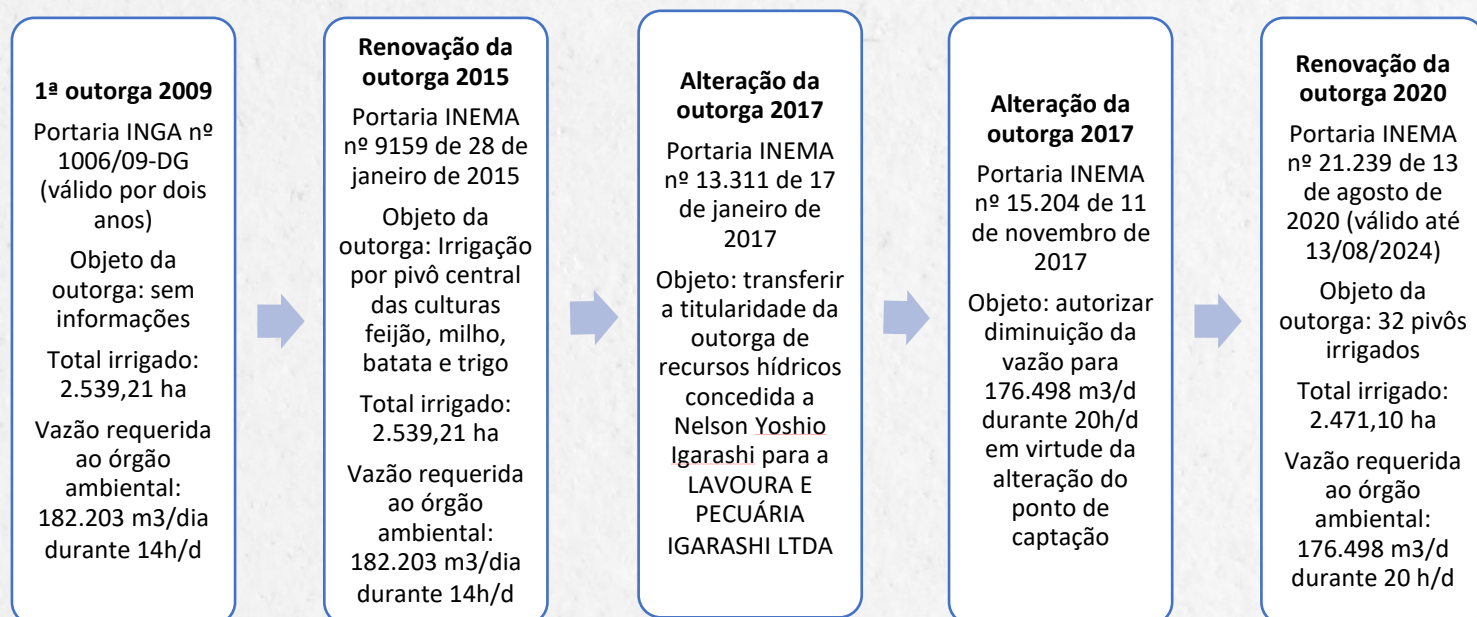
**1ª outorga 2009**

Portaria INGA nº 1006/09-DG (válido por dois anos)

Objeto da outorga: sem informações

Total irrigado: 2.539,21 ha

Vazão requerida ao órgão ambiental: 182.203 m3/dia durante 14h/d

**Renovação da outorga 2015**

Portaria INEMA nº 9159 de 28 de janeiro de 2015

Objeto da outorga: Irrigação por pivô central das culturas feijão, milho, batata e trigo

Total irrigado: 2.539,21 ha

Vazão requerida ao órgão ambiental: 182.203 m3/dia durante 14h/d

**Alteração da outorga 2017**

Portaria INEMA nº 13.311 de 17 de janeiro de 2017

Objeto: transferir a titularidade da outorga de recursos hídricos concedida a Nelson Yoshio Igarashi para a LAVOURA E PECUÁRIA IGARASHI LTDA

**Alteração da outorga 2017**

Portaria INEMA nº 15.204 de 11 de novembro de 2017

Objeto: autorizar diminuição da vazão para 176.498 m3/d durante 20h/d em virtude da alteração do ponto de captação

**Renovação da outorga 2020**

Portaria INEMA nº 21.239 de 13 de agosto de 2020 (válido até 13/08/2024)

Objeto da outorga: 32 pivôs irrigados

Total irrigado: 2.471,10 ha

Vazão requerida ao órgão ambiental: 176.498 m3/d durante 20 h/d